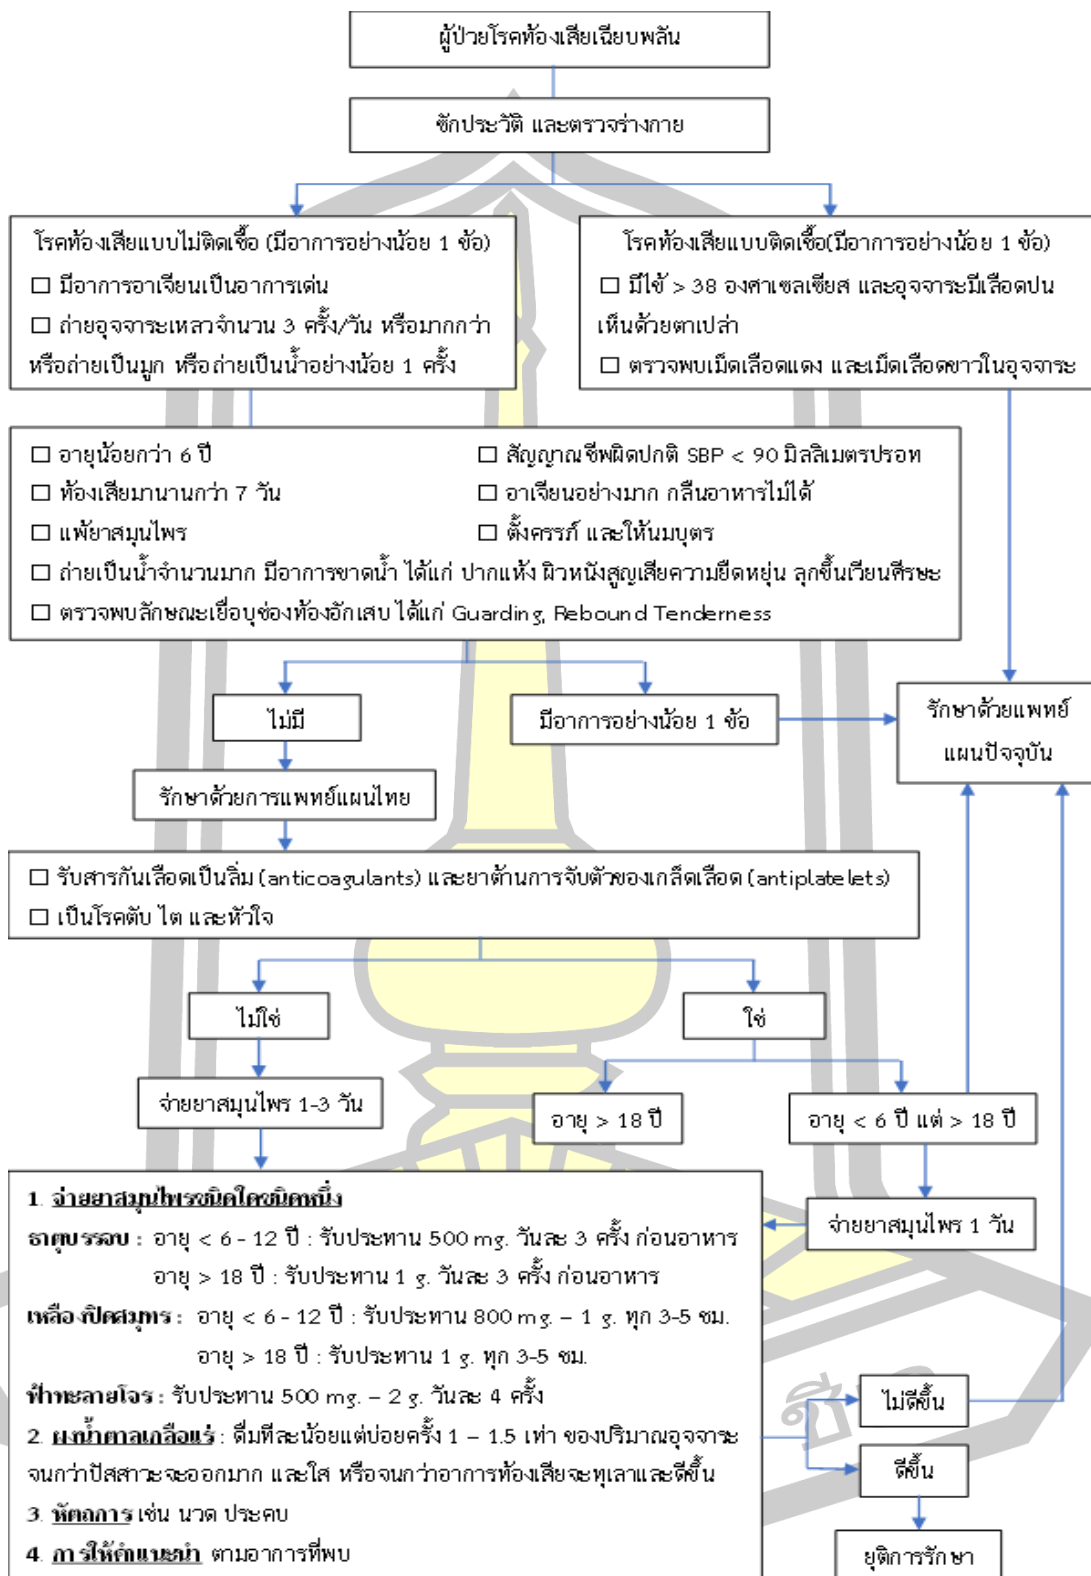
ผู้ป่วยโรคท้องเสียเฉียบพลัน

ซักประวัติ และตรวจร่างกาย

โรคท้องเสียแบบไม่ติดเชื้อ (มีอาการอย่างน้อย 1 ข้อ)
☐ มีอาการอาเจียนเป็นอาการเด่น
☐ ถ่ายอุจจาระเหลวจำนวน 3 ครั้ง/วัน หรือมากกว่า หรือถ่ายเป็นมูก หรือถ่ายเป็นน้ำอย่างน้อย 1 ครั้ง

โรคท้องเสียแบบติดเชื้อ(มีอาการอย่างน้อย 1 ข้อ)
☐ มีไข้ > 38 องศาเซลเซียส และอุจจาระมีเลือดปนเห็นด้วยตาเปล่า
☐ ตรวจพบเม็ดเลือดแดง และเม็ดเลือดขาวในอุจจาระ

☐ อายุน้อยกว่า 6 ปี
☐ ท้องเสียมานานกว่า 7 วัน
☐ แพ้ยาสมุนไพร
☐ สัญญาณชีพผิดปกติ SBP < 90 มิลลิเมตรปรอท
☐ อาเจียนอย่างมาก กลืนอาหารไม่ได้
☐ ตั้งครรภ์ และให้นมบุตร
☐ ถ่ายเป็นน้ำจำนวนมาก มีอาการขาดน้ำ ได้แก่ ปากแห้ง ผิวหนังสูญเสียความยืดหยุ่น ลุกขึ้นเวียนศีรษะ
☐ ตรวจพบลักษณะเยื่อบุช่องท้องอักเสบ ได้แก่ Guarding, Rebound Tenderness

ไม่มี

มีอาการอย่างน้อย 1 ข้อ

รักษาด้วยแพทย์แผนปัจจุบัน

รักษาด้วยการแพทย์แผนไทย

☐ รับสารกันเลือดเป็นลิ่ม (anticoagulants) และยาต้านการจับตัวของเกล็ดเลือด (antiplatelets)
☐ เป็นโรคตับ ไต และหัวใจ

ไม่ใช่

ใช่

จ่ายยาสมุนไพร 1-3 วัน

อายุ > 18 ปี

อายุ < 6 ปี แต่ > 18 ปี

1. จ่ายยาสมุนไพรชนิดใดชนิดหนึ่ง
ธาตุบรรจบ : อายุ < 6 - 12 ปี : รับประทาน 500 mg. วันละ 3 ครั้ง ก่อนอาหาร
อายุ > 18 ปี : รับประทาน 1 g. วันละ 3 ครั้ง ก่อนอาหาร
เหลือ งปิดสมุทร : อายุ < 6 - 12 ปี : รับประทาน 800 mg. – 1 g. ทุก 3-5 ชม.
อายุ > 18 ปี : รับประทาน 1 g. ทุก 3-5 ชม.
ฟ้าทะลายโจร : รับประทาน 500 mg. – 2 g. วันละ 4 ครั้ง
2. ผงน้ำตาลเกลือแร่ : ดื่มทีละน้อยแต่บ่อยครั้ง 1 – 1.5 เท่า ของปริมาณอุจจาระ จนกว่าปัสสาวะจะออกมาก และใส หรือจนกว่าอาการท้องเสียจะทุเลาและดีขึ้น
3. หัตถการ เช่น นวด ประคบ
4. การให้คำแนะนำ ตามอาการที่พบ

จ่ายยาสมุนไพร 1 วัน

ไม่ดีขึ้น

ดีขึ้น

ยุติการรักษา